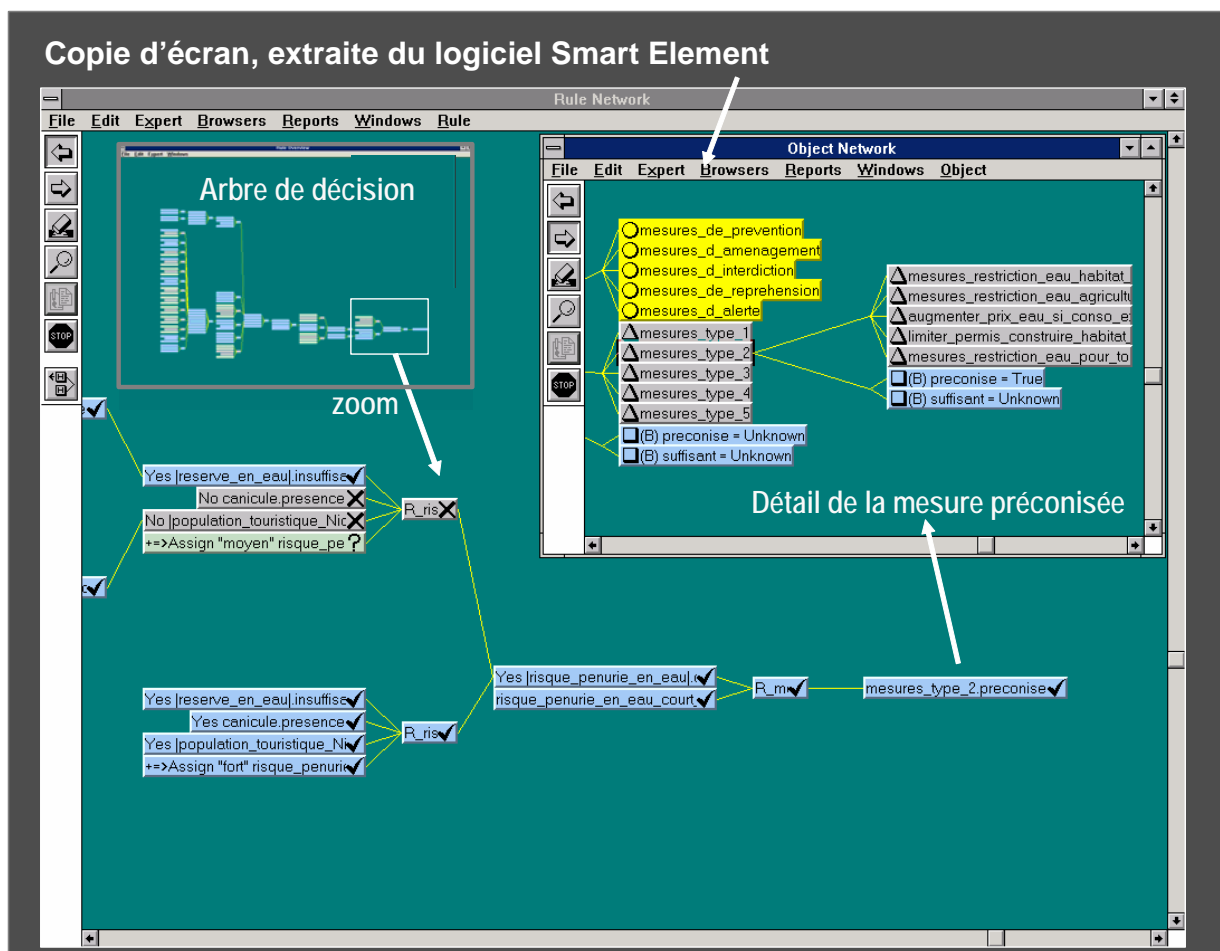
Copie d'écran, extraite du logiciel Smart Element

Rule Network

File Edit Expert Browsers Reports Windows Rule

Arbre de décision

zoom

Object Network

File Edit Expert Browsers Reports Windows Object

mesures_de_prevention
mesures_d_amenagement
mesures_d_interdiction
mesures_de_reprehension
mesures_d_alerte
mesures_type_1
mesures_type_2
mesures_type_3
mesures_type_4
mesures_type_5
(B) preconise = Unknown
(B) suffisant = Unknown

mesures_restriction_eau_habitat_
mesures_restriction_eau_agricultu
augmenter_prix_eau_si_conso_e
limiter_permis_construire_habitat_
mesures_restriction_eau_pour_to
(B) preconise = True
(B) suffisant = Unknown

Détail de la mesure préconisée

Yes |reserve_en_eau|.insuffise
No canicule.presence
No |population_touristique_Nic
+=>Assign "moyen" risque_pe
R_ris

Yes |reserve_en_eau|.insuffise
Yes canicule.presence
Yes |population_touristique_Ni
+=>Assign "fort" risque_penuri
R_ris

Yes |risque_penurie_en_eau|.c
risque_penurie_en_eau_court
R_m
mesures_type_2.preconise